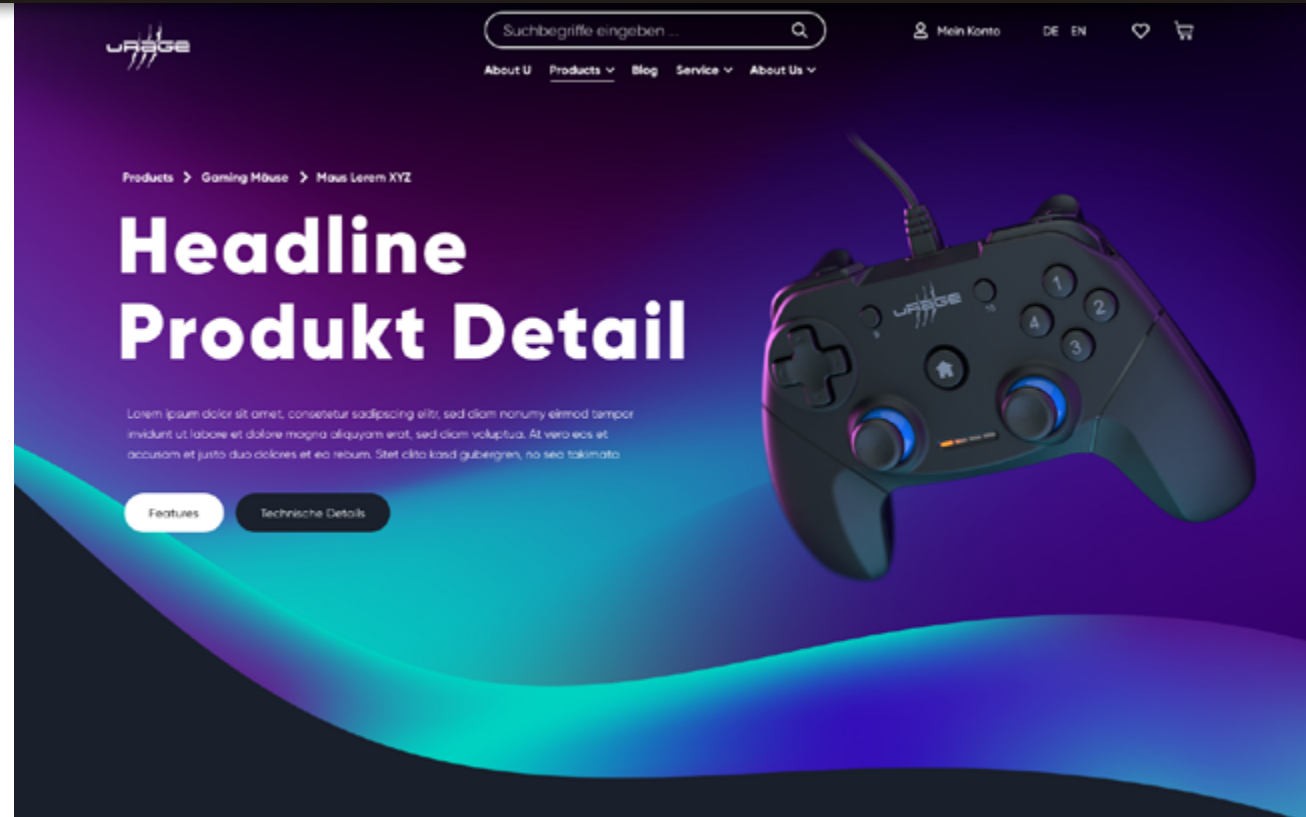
uRAGE

Suchbegriffe eingeben ...

Mein Konto DE EN

About U Products Blog Service About Us

Products > Gaming Mäuse > Maus Lorem XYZ

Headline Produkt Detail

Lorem ipsum dolor sit amet, consetetur sadipscing elitr, sed diam nonumy eirmod tempor invidunt ut labore et dolore magna aliquyam erat, sed diam voluptua. At vero eos et accusam et justo duo dolores et ea rebum. Stet clita kasd gubergren, no sea takimata

Features Technische Details

uRAGE

1 2 3 4